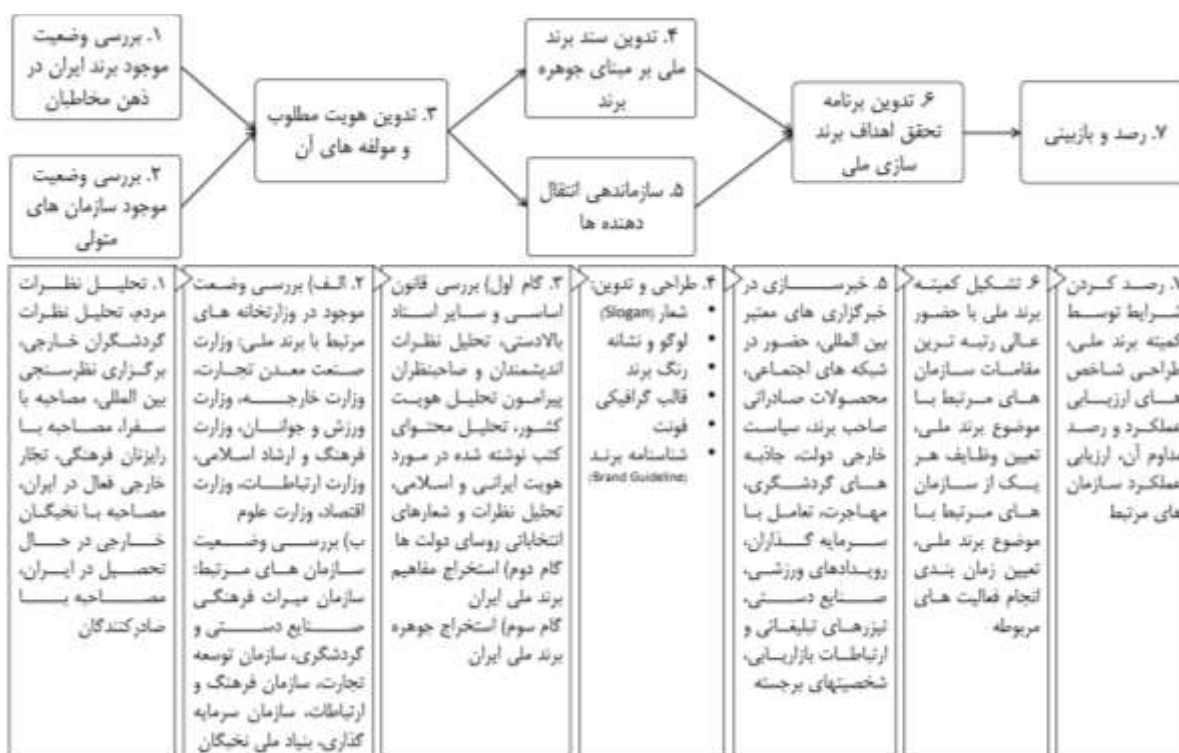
۱. بررسی وضعیت موجود برند ایران در ذهن مخاطبان

۲. بررسی وضعیت موجود سازمان های متولی

۳. تدوین هویت مطلوب و مولفه های آن

۴. تدوین سند برند ملی بر مبنای جوهره برند

۵. سازماندهی انتقال دهنده ها

۶ تدوین برنامه تحقق اهداف برند سازی ملی

۷. رصد و بازبینی

۱. تحلیل نظرات مردم، تحلیل نظرات گردشگران خارجی، برگزاری نظرسنجی بین المللی، مصاحبه با سفرا، مصاحبه با رایزنان فرهنگی، تجار خارجی فعال در ایران، مصاحبه با نخبگان خارجی در حال تحصیل در ایران، مصاحبه با صادرکنندگان

۲. الف) بررسی وضعیت موجود در وزارتخانه های مرتبط با برند ملی: وزارت صنعت معدن تجارت، وزارت خارجه، وزارت ورزش و جوانان، وزارت فرهنگ و ارشاد اسلامی، وزارت ارتباطات، وزارت اقتصاد، وزارت علوم
ب) بررسی وضعیت سازمان های مرتبط: سازمان میراث فرهنگی صنایع دستی و گردشگری، سازمان توسعه تجارت، سازمان فرهنگ و ارتباطات، سازمان سرمایه گذاری، بنیاد ملی نخبگان

۳. گام اول) بررسی قانون اساسی و سایر اسناد بالادستی، تحلیل نظرات اندیشمندان و صاحبنظران پیرامون تحلیل هویت کشور، تحلیل محتوای کتب نوشته شده در مورد هویت ایرانی و اسلامی، تحلیل نظرات و شعارهای انتخاباتی روسای دولت ها
گام دوم) استخراج مفاهیم برند ملی ایران
گام سوم) استخراج جوهره برند ملی ایران

۴. طراحی و تدوین:
• شعار (Slogan)
• لوگو و نشانه
• رنگ برند
• قالب گرافیکی
• فونت
• شناسنامه برند (Brand Guideline)

۵. خبرسازی در خبرگزاری های معتبر بین المللی، حضور در شبکه های اجتماعی، محصولات صادراتی صاحب برند، سیاست خارجی دولت، جاذبه های گردشگری، مهاجرت، تعامل با سرمایه گذاران، رویدادهای ورزشی، صنایع دستی، تیزرهای تبلیغاتی و ارتباطات بازاریابی، شخصیتهای برجسته

۶ تشکیل کمیته برند ملی با حضور عالی رتبه ترین مقامات سازمان های مرتبط با موضوع برند ملی، تعیین وظایف هر یک از سازمان های مرتبط با موضوع برند ملی، تعیین زمان بندی انجام فعالیت های مربوطه

۷. رصد کردن شرایط توسط کمیته برند ملی، طراحی شاخص های ارزیابی عملکرد و رصد مداوم آن، ارزیابی عملکرد سازمان های مرتبط